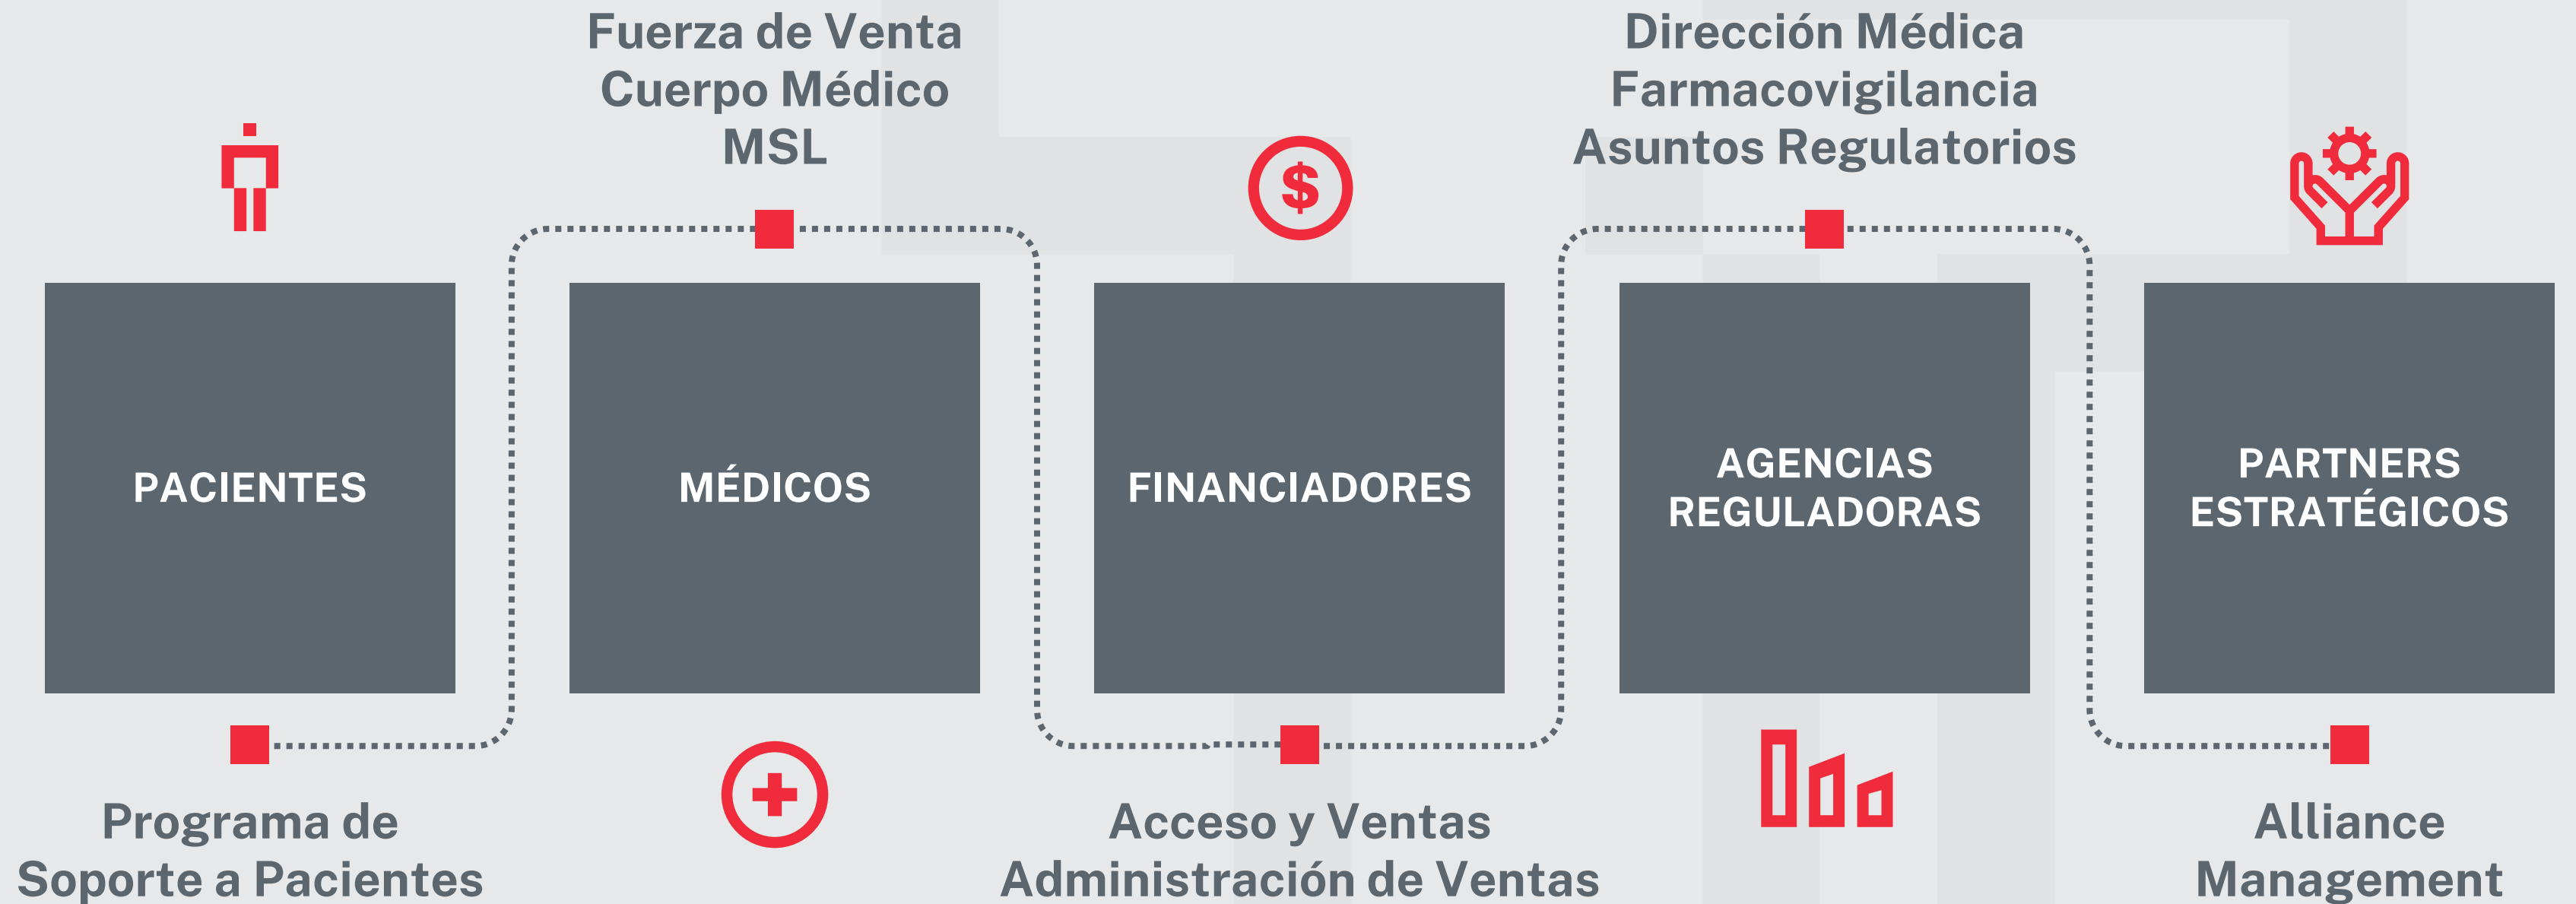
Fuerza de Venta
Cuerpo Médico
MSL

Dirección Médica
Farmacovigilancia
Asuntos Regulatorios

PACIENTES

MÉDICOS

FINANCIADORES

AGENCIAS REGULADORAS

PARTNERS ESTRATÉGICOS

Programa de Soporte a Pacientes

Acceso y Ventas
Administración de Ventas

Alliance Management